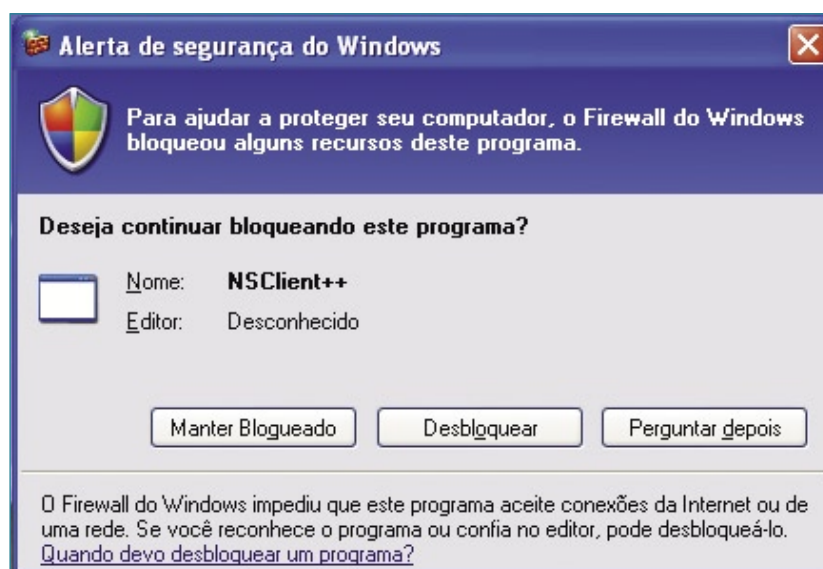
Alerta de segurança do Windows

Para ajudar a proteger seu computador, o Firewall do Windows bloqueou alguns recursos deste programa.

Deseja continuar bloqueando este programa?

Nome: NSClient++
Editor: Desconhecido

Manter Bloqueado | Desbloquear | Perguntar depois

O Firewall do Windows impediu que este programa aceite conexões da Internet ou de uma rede. Se você reconhece o programa ou confia no editor, pode desbloqueá-lo.
Quando devo desbloquear um programa?